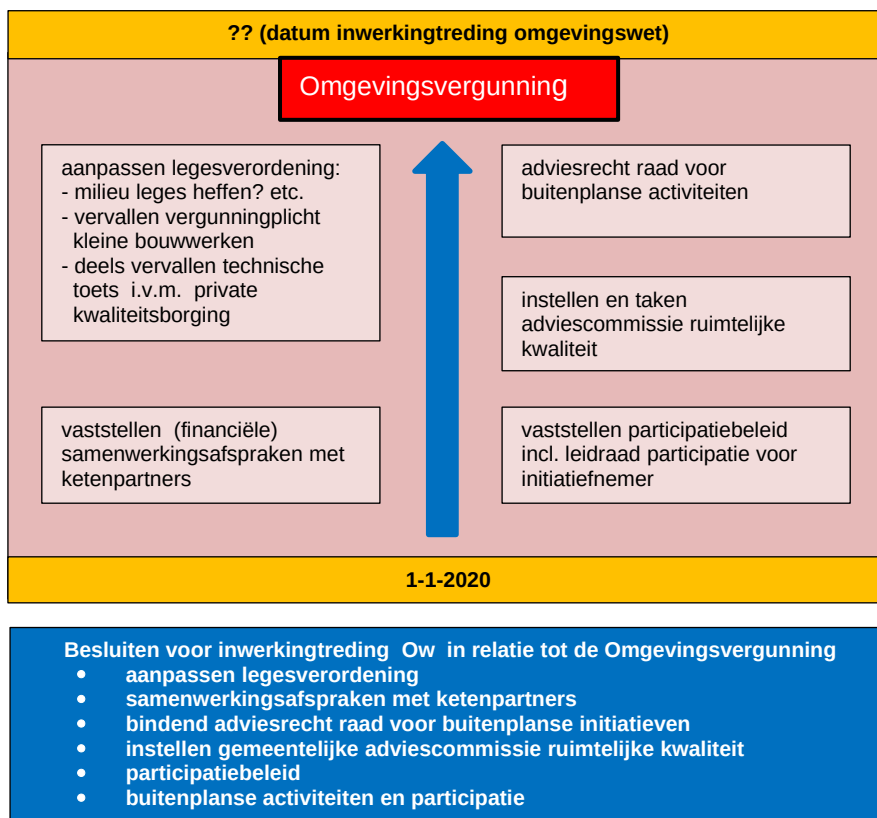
?? (datum inwerkingtreding omgevingswet)

Omgevingsvergunning

aanpassen legesverordening:
- milieu leges heffen? etc.
- vervallen vergunningplicht kleine bouwwerken
- deels vervallen technische toets i.v.m. private kwaliteitsborging

adviesrecht raad voor buitenplanse activiteiten

instellen en taken adviescommissie ruimtelijke kwaliteit

vaststellen (financiële) samenwerkingsafspraken met ketenpartners

vaststellen participatiebeleid incl. leidraad participatie voor initiatiefnemer

1-1-2020

Besluiten voor inwerkingtreding Ow in relatie tot de Omgevingsvergunning
- aanpassen legesverordening
- samenwerkingsafspraken met ketenpartners
- bindend adviesrecht raad voor buitenplanse initiatieven
- instellen gemeentelijke adviescommissie ruimtelijke kwaliteit
- participatiebeleid
- buitenplanse activiteiten en participatie